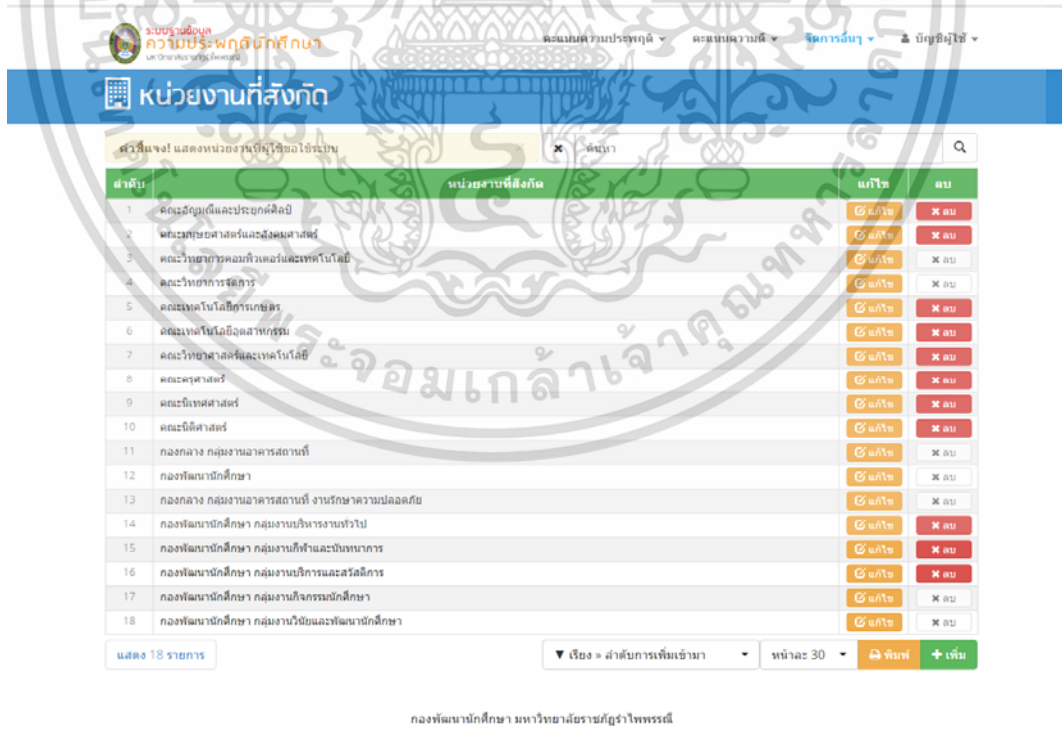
ระบบฐานข้อมูล
ความประพฤตินักศึกษา
มหาวิทยาลัยราชภัฏรำไพพรรณี

คะแนนความประพฤติ ▾ คะแนนความดี ▾ จัดการอื่นๆ ▾ บัญชีผู้ใช้ ▾

หน่วยงานที่สังกัด

คำชี้แจง! แสดงหน่วยงานที่ผู้ใช้ขอใช้ระบบ

ค้นหา

| ลำดับ | หน่วยงานที่สังกัด | แก้ไข | ลบ |
|---|---|---|---|
| 1 | คณะอัญมณีและประยุกต์ศิลป์ | แก้ไข | ลบ |
| 2 | คณะมนุษยศาสตร์และสังคมศาสตร์ | แก้ไข | ลบ |
| 3 | คณะวิทยาการคอมพิวเตอร์และเทคโนโลยี | แก้ไข | ลบ |
| 4 | คณะวิทยาการจัดการ | แก้ไข | ลบ |
| 5 | คณะเทคโนโลยีการเกษตร | แก้ไข | ลบ |
| 6 | คณะเทคโนโลยีอุตสาหกรรม | แก้ไข | ลบ |
| 7 | คณะวิทยาศาสตร์และเทคโนโลยี | แก้ไข | ลบ |
| 8 | คณะครุศาสตร์ | แก้ไข | ลบ |
| 9 | คณะนิเทศศาสตร์ | แก้ไข | ลบ |
| 10 | คณะนิติศาสตร์ | แก้ไข | ลบ |
| 11 | กองกลาง กลุ่มงานอาคารสถานที่ | แก้ไข | ลบ |
| 12 | กองพัฒนานักศึกษา | แก้ไข | ลบ |
| 13 | กองกลาง กลุ่มงานอาคารสถานที่ งานรักษาความปลอดภัย | แก้ไข | ลบ |
| 14 | กองพัฒนานักศึกษา กลุ่มงานบริหารงานทั่วไป | แก้ไข | ลบ |
| 15 | กองพัฒนานักศึกษา กลุ่มงานกีฬาและนันทนาการ | แก้ไข | ลบ |
| 16 | กองพัฒนานักศึกษา กลุ่มงานบริการและสวัสดิการ | แก้ไข | ลบ |
| 17 | กองพัฒนานักศึกษา กลุ่มงานกิจกรรมนักศึกษา | แก้ไข | ลบ |
| 18 | กองพัฒนานักศึกษา กลุ่มงานวินัยและพัฒนานักศึกษา | แก้ไข | ลบ |

แสดง 18 รายการ

▼ เรียง » ลำดับการเพิ่มเข้ามา ▾ หน้าละ 30 ▾ พิมพ์ + เพิ่ม

จอมเกล้าเจ้าคุณทหาร

กองพัฒนานักศึกษา มหาวิทยาลัยราชภัฏรำไพพรรณี